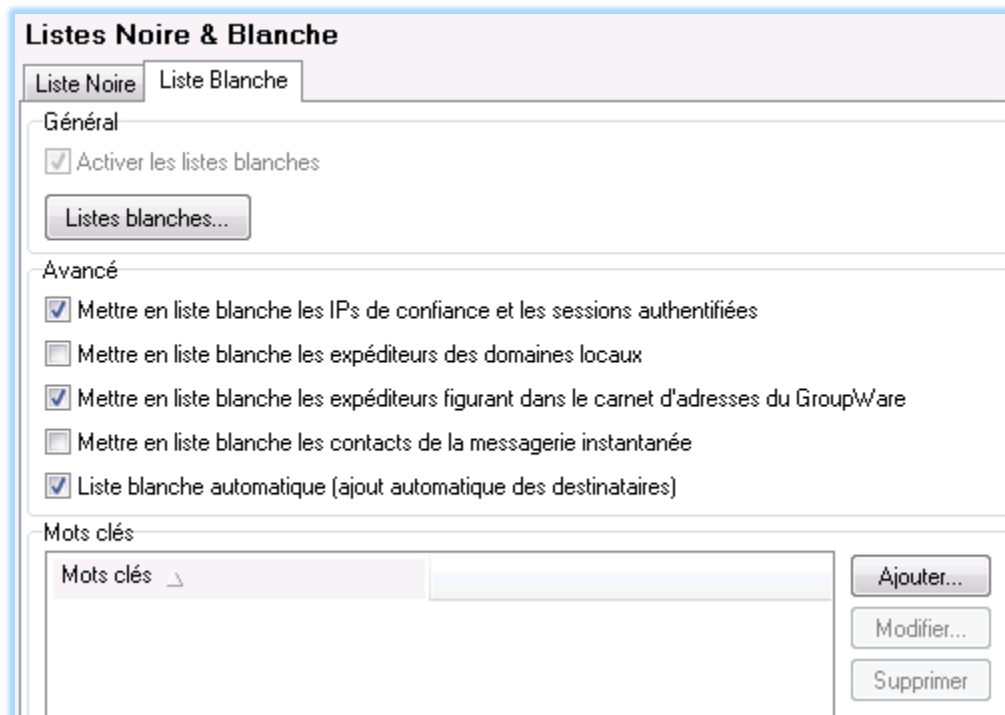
Listes Noire & Blanche

Liste Noire
Liste Blanche

Général

Activer les listes blanches

Listes blanches...

Avancé

Mettre en liste blanche les IPs de confiance et les sessions authentifiées

Mettre en liste blanche les expéditeurs des domaines locaux

Mettre en liste blanche les expéditeurs figurant dans le carnet d'adresses du GroupWare

Mettre en liste blanche les contacts de la messagerie instantanée

Liste blanche automatique (ajout automatique des destinataires)

Mots clés

| Mots clés | |
|---|---|

Ajouter...
Modifier...
Supprimer